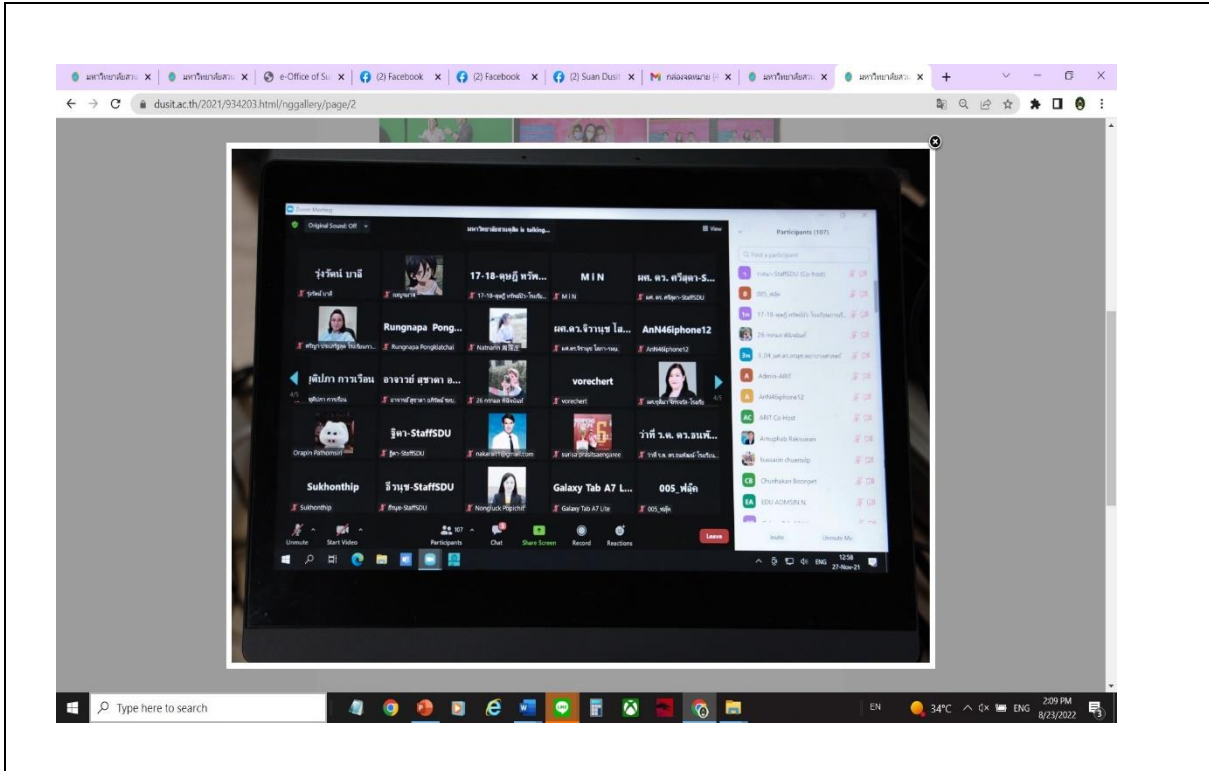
มหาวิทยาลัยสวน × | มหาวิทยาลัยสวน × | e-Office of Su × | (2) Facebook × | (2) Facebook × | (2) Suan Dusit × | กล่องจดหมาย × | มหาวิทยาลัยสวน × | มหาวิทยาลัยสวน × | +

dusit.ac.th/2021/934203.html/nggallery/page/2

Zoom Meeting

Original Sound: Off

มหาวิทยาลัยสวนดุสิต is talking...

View

Participants (107)

Find a participant

| รุ่งรัตน์ บาลี | | 17-18-ดุษฎี หรัพ... | MIN | ผศ. ดร. ศรีสุดา-S... |
|---|---|---|---|---|
| รุ่งรัตน์ บาลี | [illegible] | 17-18-ดุษฎี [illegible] | MIN | ผศ. ดร. ศรีสุดา-StaffSDU |
| | Rungnapa Pong... | | ผศ.ดร.จิรานุช โส... | AnN46iphone12 |
| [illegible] | Rungnapa Pongklatchai | Natnarin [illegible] | ผศ.ดร.จิรานุช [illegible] | AnN46iphone12 |
| ผุษิปภา การเรือน | อาจารย์ สุชาดา อ... | | vorechert | |
| ผุษิปภา การเรือน | อาจารย์ สุชาดา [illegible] | 26 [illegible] | vorechert | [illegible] |
| | ฐิตา-StaffSDU | | | ว่าที่ ร.ต. ดร.ธนพั... |
| Orapin Pathomsiri | ฐิตา-StaffSDU | nakarin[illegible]@gmail.com | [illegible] | ว่าที่ ร.ต. ดร.ธนพัฒน์ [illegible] |
| Sukhonthip | ธีรนุช-StaffSDU | | Galaxy Tab A7 L... | 005_ฟอัค |
| Sukhonthip | ธีรนุช-StaffSDU | Nongluck Popichit | Galaxy Tab A7 Lite | 005_ฟอัค |

4/5

Unmute | Start Video | 107 Participants | Chat | Share Screen | Record | Reactions | Leave

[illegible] (Co-host)
005_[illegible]
17-18-ดุษฎี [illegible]
26 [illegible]
3_04 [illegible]
Admin-ARIT
AnN46iphone12
ARIT Co-Host
Amuphab Raksasuan
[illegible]
Chutharat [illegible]
EDU ADMISION

Invite | Unmute Me

ENG 12:58 27-Nov-21

Type here to search

EN 34°C ENG 2:09 PM 8/23/2022